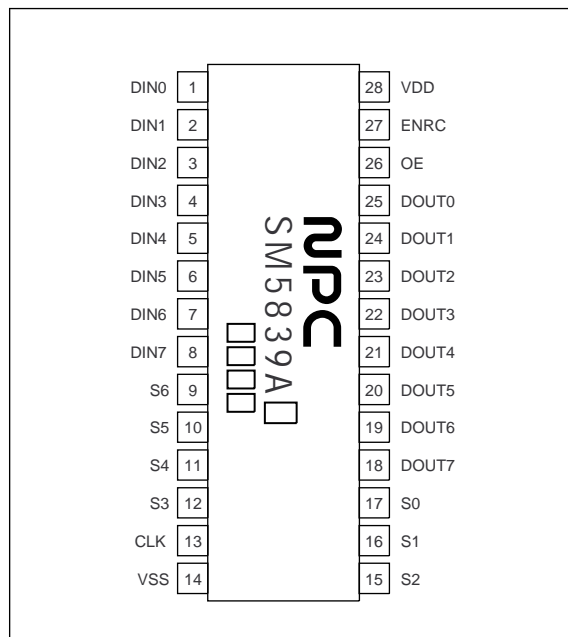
DIN0 1
DIN1 2
DIN2 3
DIN3 4
DIN4 5
DIN5 6
DIN6 7
DIN7 8
S6 9
S5 10
S4 11
S3 12
CLK 13
VSS 14

NPC
SM5839A

28 VDD
27 ENRC
26 OE
25 DOUT0
24 DOUT1
23 DOUT2
22 DOUT3
21 DOUT4
20 DOUT5
19 DOUT6
18 DOUT7
17 S0
16 S1
15 S2